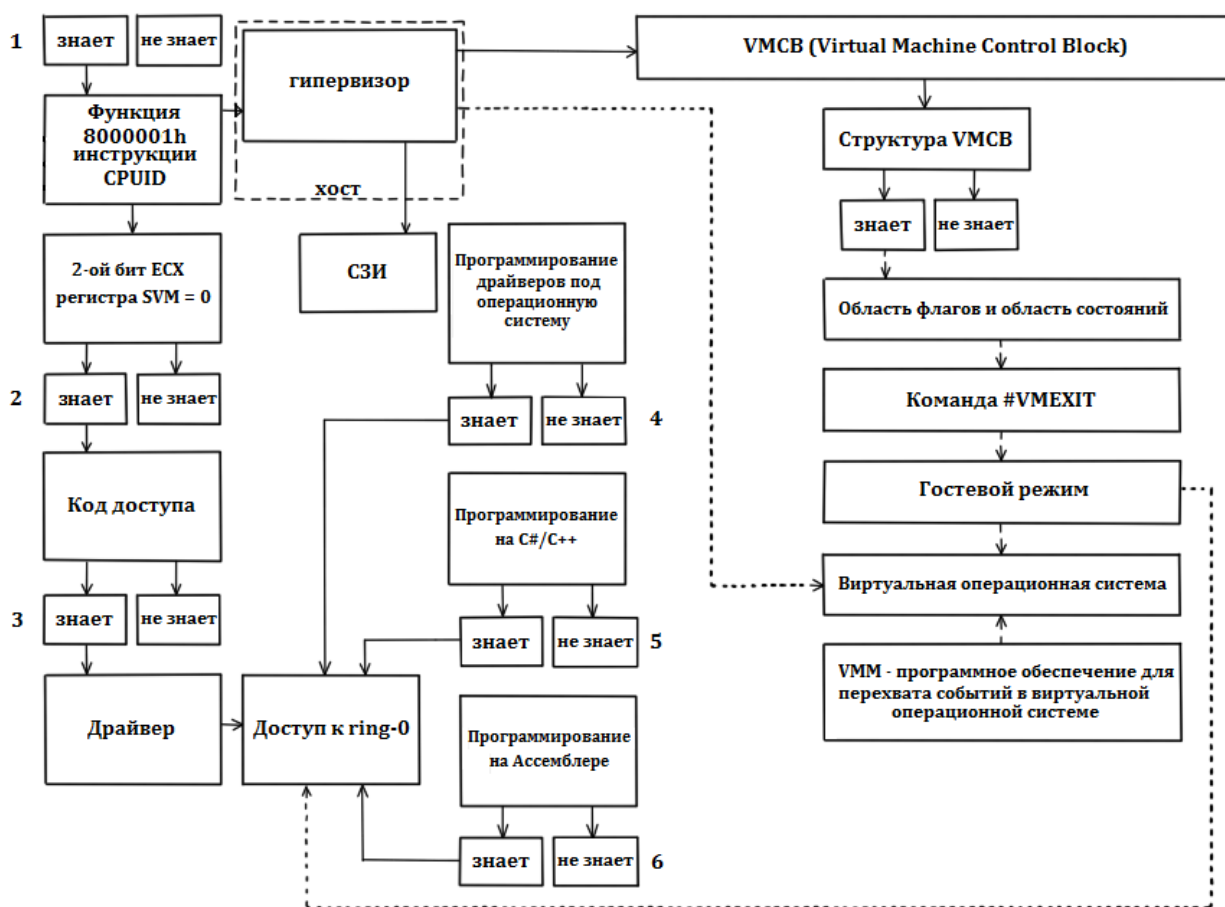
1

знает

не знает

Функция 8000001h инструкции CPUID

2-ой бит ECX регистра SVM = 0

2

знает

не знает

Код доступа

3

знает

не знает

Драйвер

гипервизор

хост

СЗИ

Программирование драйверов под операционную систему

знает

не знает

4

Программирование на C#/C++

знает

не знает

5

Доступ к ring-0

Программирование на Ассемблере

знает

не знает

6

VMCB (Virtual Machine Control Block)

Структура VMCB

знает

не знает

Область флагов и область состояний

Команда #VMEXIT

Гостевой режим

Виртуальная операционная система

VMM - программное обеспечение для перехвата событий в виртуальной операционной системе